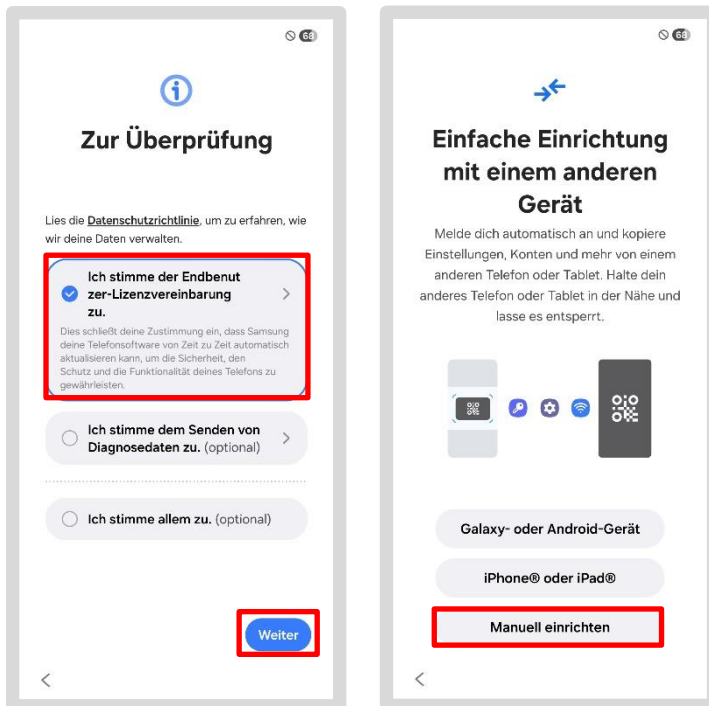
68

Zur Überprüfung

Lies die Datenschutzrichtlinie, um zu erfahren, wie wir deine Daten verwalten.

Ich stimme der Endbenutzer-Lizenzvereinbarung zu.

Dies schließt deine Zustimmung ein, dass Samsung deine Telefonsoftware von Zeit zu Zeit automatisch aktualisieren kann, um die Sicherheit, den Schutz und die Funktionalität deines Telefons zu gewährleisten.

Ich stimme dem Senden von Diagnosedaten zu. (optional)

Ich stimme allem zu. (optional)

Weiter

<

68

Einfache Einrichtung mit einem anderen Gerät

Melde dich automatisch an und kopiere Einstellungen, Konten und mehr von einem anderen Telefon oder Tablet. Halte dein anderes Telefon oder Tablet in der Nähe und lasse es entsperrt.

Galaxy- oder Android-Gerät

iPhone® oder iPad®

Manuell einrichten

<